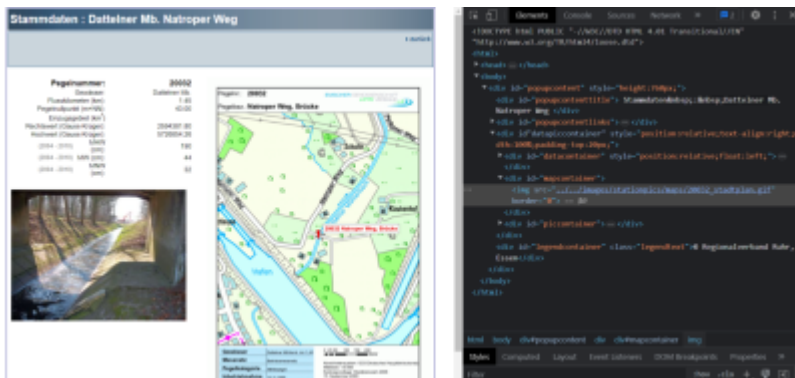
Stammdaten : Dattelner Mb. Natroper Weg

zurück

| Pegelnummer: | 20052 |
|---|---|
| Gewässer: | Dattelner Mb. |
| Flusskilometer (km): | 1.40 |
| Pegelnullpunkt (m+NN): | 43.00 |
| Einzugsgebiet (km²): | |
| Rechtswert (Gauss-Krüger): | 2594301.00 |
| Hochwert (Gauss-Krüger): | 5726804.00 |
| (2004 - 2010) MHW (cm): | 190 |
| (2004 - 2010) MW (cm): | 44 |
| (2004 - 2010) MNW (cm): | 32 |

Pegelnr.: 20052

Pegelname: Natroper Weg, Brücke

20052 Natroper Weg, Brücke

Elements Console Sources Network

<!DOCTYPE html PUBLIC "-//W3C//DTD HTML 4.01 Transitional//EN" "http://www.w3.org/TR/html4/loose.dtd">
<html>
<head>…</head>
<body>
<div id="popupcontent" style="height:750px;">
<div id="popupcontenttitle">Stammdaten&nbsp;:&nbsp;Dattelner Mb. Natroper Weg</div>
<div id="popupcontentlinks">…</div>
<div id="datapiccontainer" style="position:relative;text-align:right;width:100%;padding-top:20px;">
<div id="datacontainer" style="position:relative;float:left;">…</div>
<div id="mapcontainer">
<img src="../../images/stationpics/maps/20052_stadtplan.gif" border="0"> == $0
</div>
<div id="piccontainer">…</div>
<div id="legendcontainer" class="legendtext">© Regionalverband Ruhr, Essen</div>
</div>
</div>
</body>
</html>

html body div#popupcontent div div#mapcontainer img

Styles Computed Layout Event Listeners DOM Breakpoints Properties